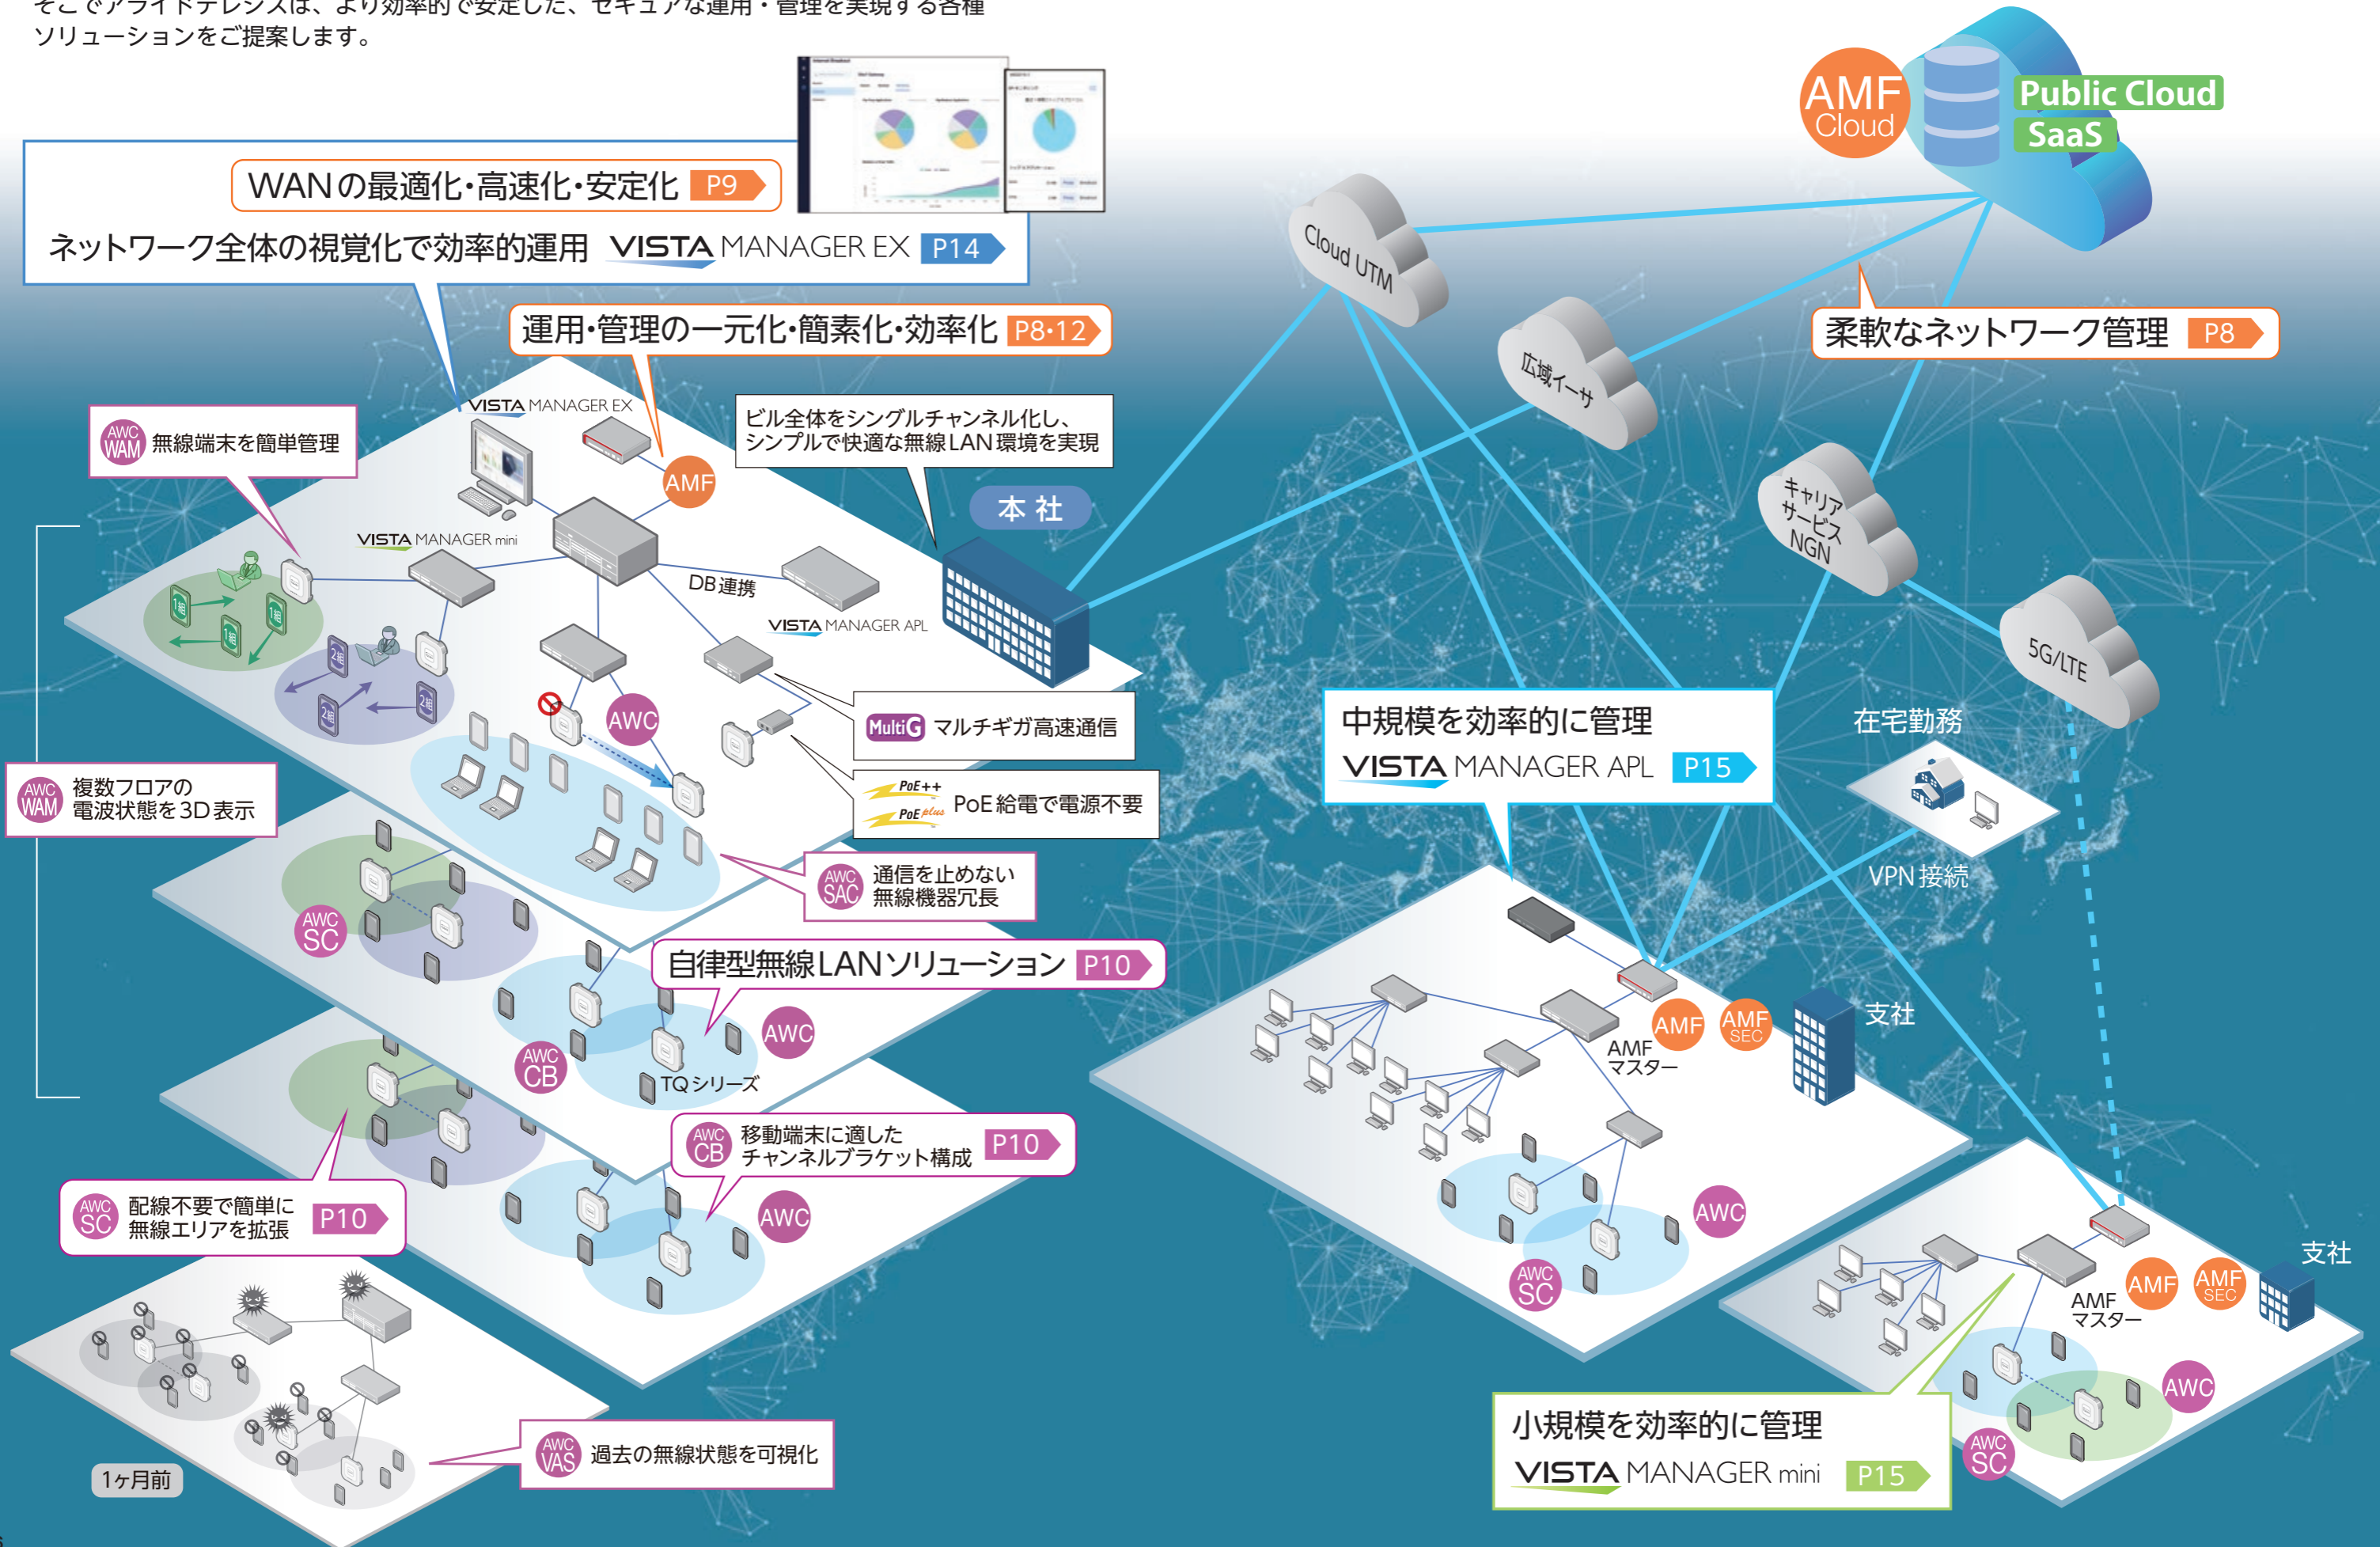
そこでアライドテレシスは、より効率的で安定した、セキュアな運用・管理を実現する各種ソリューションをご提案します。

WANの最適化･高速化･安定化 P9
ネットワーク全体の視覚化で効率的運用 VISTA MANAGER EX P14

運用･管理の一元化･簡素化･効率化 P8･12

AMF Cloud
Public Cloud
SaaS

Cloud UTM
広域イーサ
柔軟なネットワーク管理 P8
キャリアサービスNGN
5G/LTE

AWC WAM 無線端末を簡単管理
VISTA MANAGER EX
AMF
ビル全体をシングルチャンネル化し、シンプルで快適な無線LAN環境を実現
本 社
VISTA MANAGER mini
DB連携
VISTA MANAGER APL
1組
2組
AWC
MultiG マルチギガ高速通信
PoE++
PoE plus
PoE給電で電源不要
AWC WAM 複数フロアの電波状態を3D表示
AWC SAC 通信を止めない無線機器冗長
AWC SC
自律型無線LANソリューション P10
AWC
AWC CB
TQシリーズ
AWC CB 移動端末に適したチャンネルブラケット構成 P10
AWC
AWC SC 配線不要で簡単に無線エリアを拡張 P10
AWC VAS 過去の無線状態を可視化
1ヶ月前

中規模を効率的に管理
VISTA MANAGER APL P15
在宅勤務
VPN接続
AMF
AMF SEC
AMF マスター
支社
AWC
AWC SC
支社
AMF
AMF SEC
AMF マスター
AWC
AWC SC
小規模を効率的に管理
VISTA MANAGER mini P15